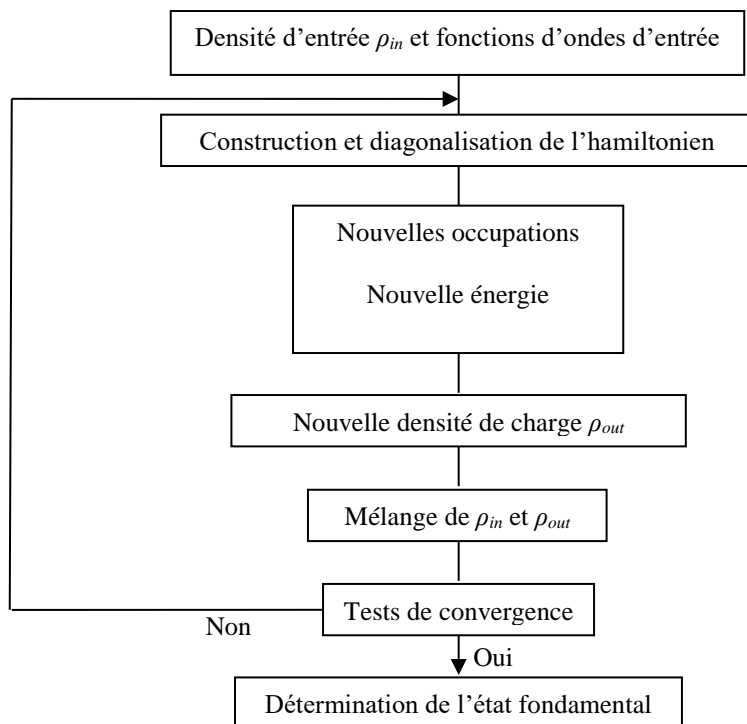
Densité d’entrée $\rho_{in}$ et fonctions d’ondes d’entrée

Construction et diagonalisation de l’hamiltonien

Nouvelles occupations

Nouvelle énergie

Nouvelle densité de charge $\rho_{out}$

Mélange de $\rho_{in}$ et $\rho_{out}$

Tests de convergence

Non

Oui

Détermination de l’état fondamental